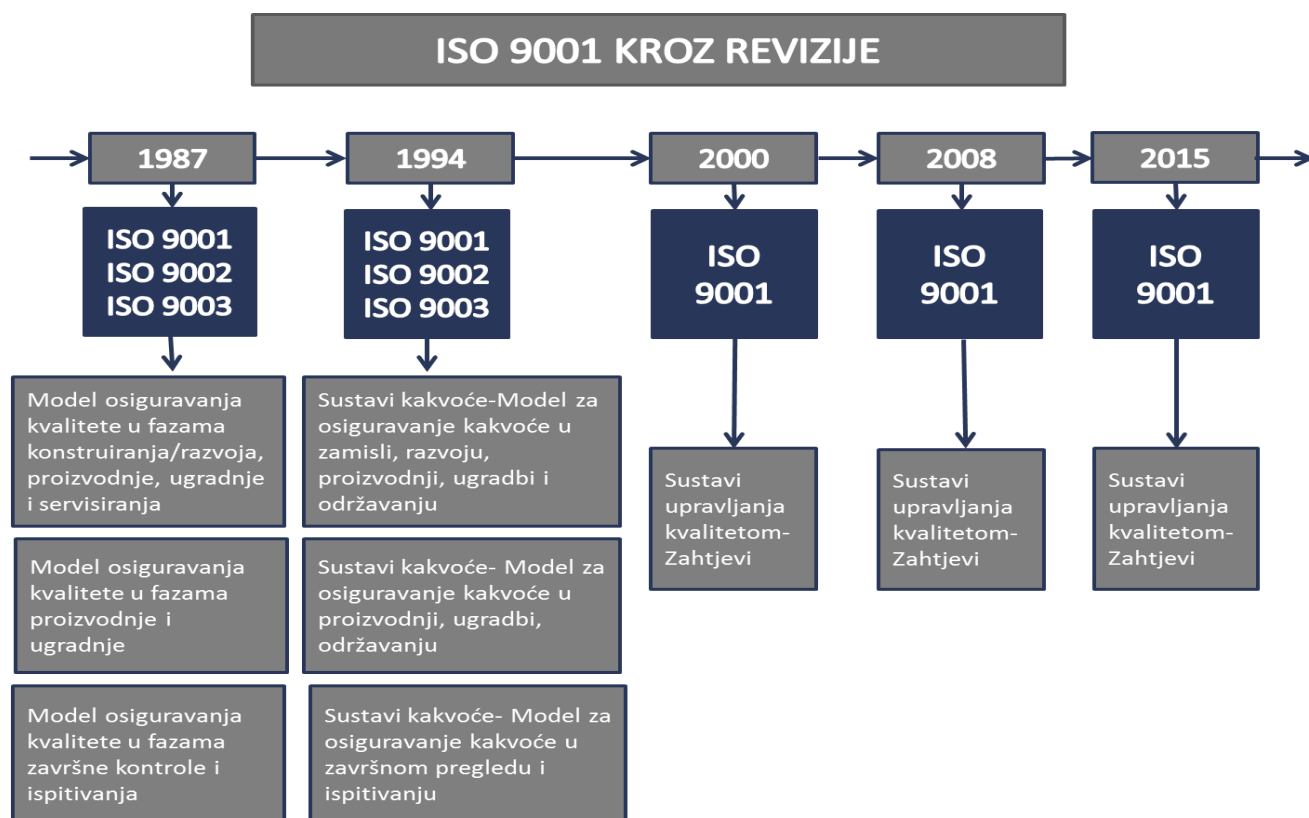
ISO 9001 KROZ REVIZIJE

1987

ISO 9001
ISO 9002
ISO 9003

Model osiguravanja kvalitete u fazama konstruiranja/razvoja, proizvodnje, ugradnje i servisiranja

Model osiguravanja kvalitete u fazama proizvodnje i ugradnje

Model osiguravanja kvalitete u fazama završne kontrole i ispitivanja

1994

ISO 9001
ISO 9002
ISO 9003

Sustavi kakvoće-Model za osiguravanje kakvoće u zamisli, razvoju, proizvodnji, ugradbi i održavanju

Sustavi kakvoće- Model za osiguravanje kakvoće u proizvodnji, ugradbi, održavanju

Sustavi kakvoće- Model za osiguravanje kakvoće u završnom pregledu i ispitivanju

2000

ISO 9001

Sustavi upravljanja kvalitetom-Zahtjevi

2008

ISO 9001

Sustavi upravljanja kvalitetom-Zahtjevi

2015

ISO 9001

Sustavi upravljanja kvalitetom-Zahtjevi